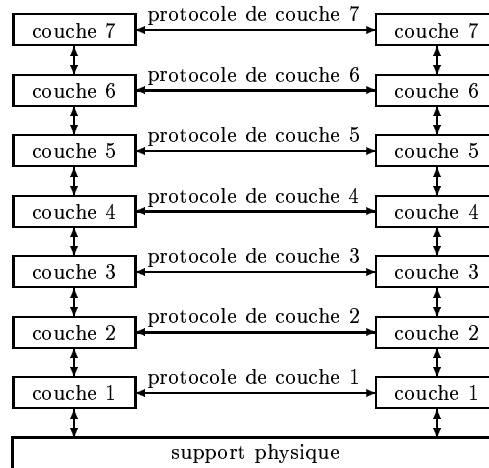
couche 7
protocole de couche 7
couche 7

couche 6
protocole de couche 6
couche 6

couche 5
protocole de couche 5
couche 5

couche 4
protocole de couche 4
couche 4

couche 3
protocole de couche 3
couche 3

couche 2
protocole de couche 2
couche 2

couche 1
protocole de couche 1
couche 1

support physique